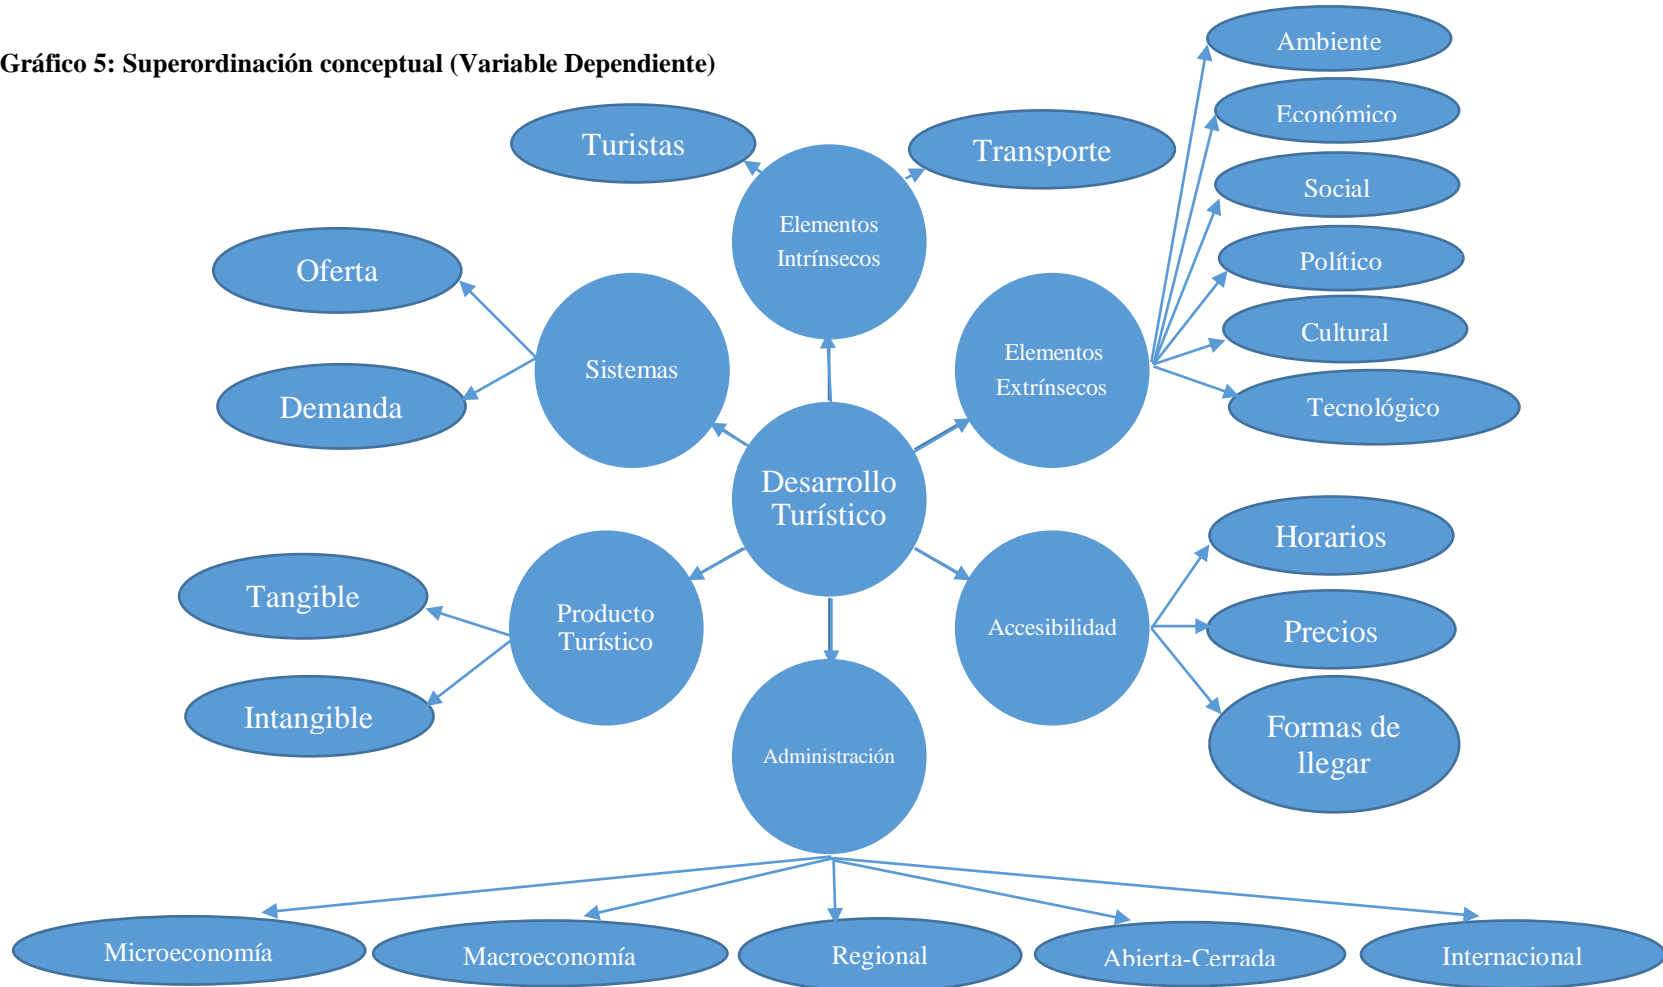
Gráfico 5: Superordinación conceptual (Variable Dependiente)

Turistas

Transporte

Ambiente

Económico

Social

Político

Cultural

Tecnológico

Elementos Intrínsecos

Oferta

Demanda

Sistemas

Elementos Extrínsecos

Desarrollo Turístico

Horarios

Precios

Formas de llegar

Tangible

Intangible

Producto Turístico

Accesibilidad

Administración

Microeconomía

Macroeconomía

Regional

Abierta-Cerrada

Internacional